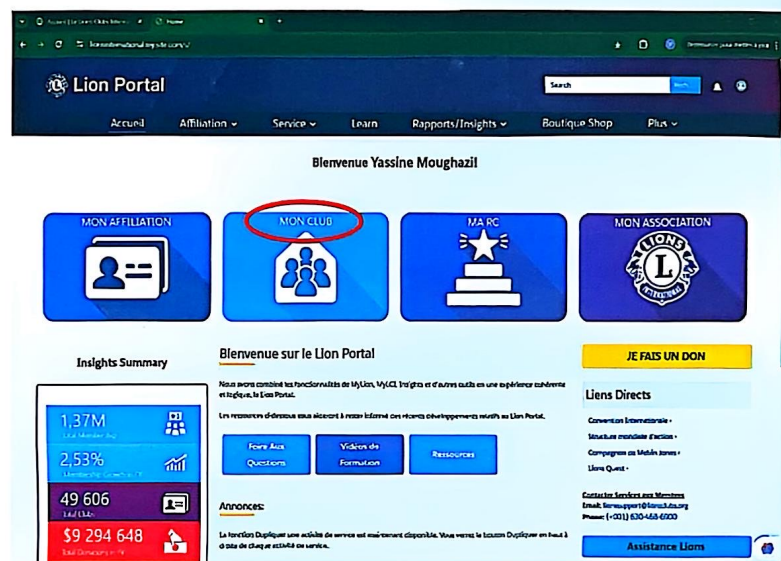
Lion Portal

Search

Accueil   Affiliation   Service   Learn   Rapports/Insights   Boutique Shop   Plus

Bienvenue Yassine Moughazil

MON AFFILIATION   MON CLUB   MA RC   MON ASSOCIATION

Insights Summary

1,37M
Total Member Avg

2,53%
Membership Growth in FY

49 606
Total Clubs

$9 294 648
Total Donations in FY

Bienvenue sur le Lion Portal

Nous avons combiné les fonctionnalités de MyLion, MyLCI, Insights et d'autres outils en une expérience cohérente et logique, le Lion Portal.

Les ressources ci-dessous vous aideront à rester informé des récents développements relatifs au Lion Portal.

Foire Aux Questions   Vidéos de Formation   Ressources

Annonces:

La fonction Dupliquer une activité de service est maintenant disponible. Vous verrez le bouton Dupliquer en haut à droite de chaque activité de service.

JE FAIS UN DON

Liens Directs

Convention Internationale
Structure mondiale d'action
Campagnes de Melvin Jones
Lions Quest

Contacter Services aux Membres
Email: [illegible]
Phone: (+001) 630-468-6900

Assistance Lions